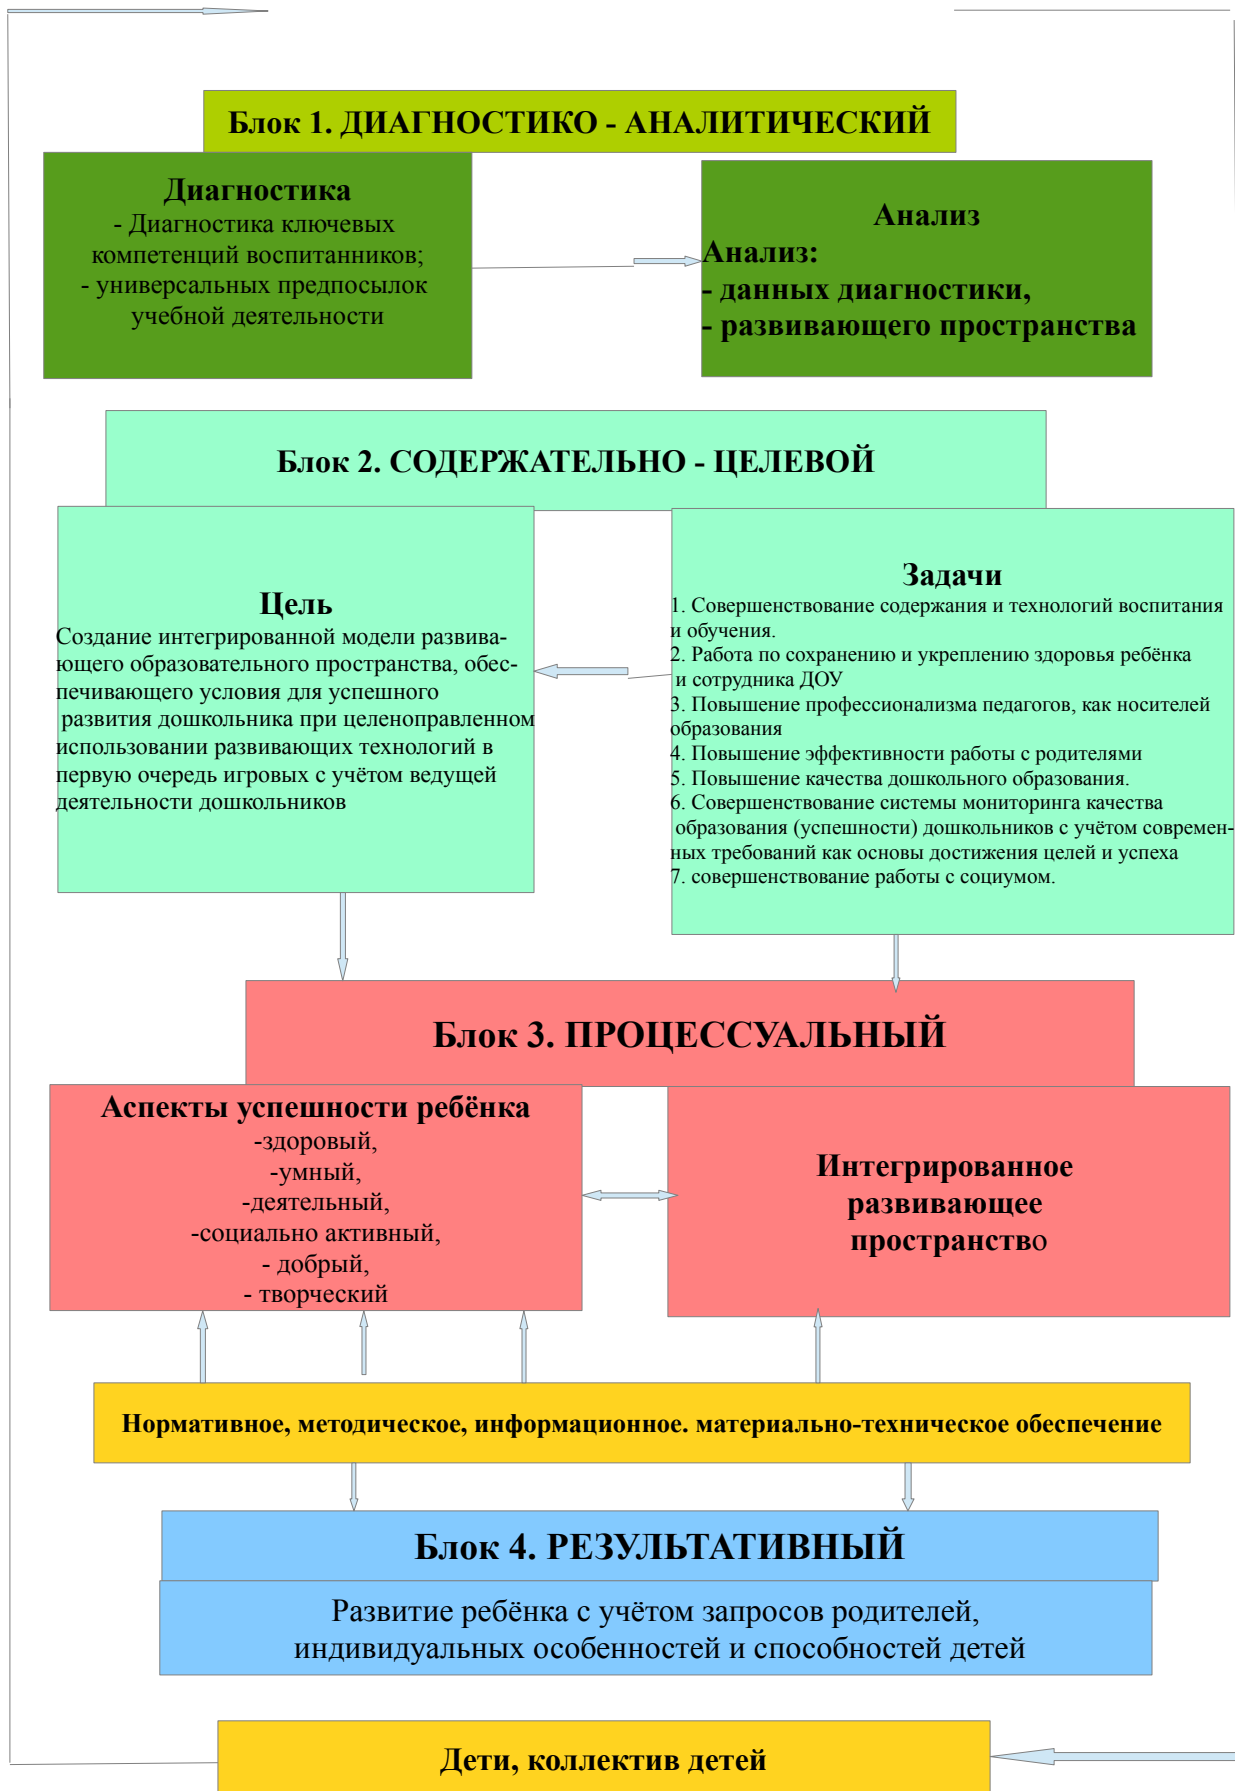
Блок 1. ДИАГНОСТИКО - АНАЛИТИЧЕСКИЙ

Диагностика
- Диагностика ключевых компетенций воспитанников;
- универсальных предпосылок учебной деятельности

Анализ
Анализ:
- данных диагностики,
- развивающего пространства

Блок 2. СОДЕРЖАТЕЛЬНО - ЦЕЛЕВОЙ

Цель
Создание интегрированной модели развивающего образовательного пространства, обеспечивающего условия для успешного развития дошкольника при целенаправленном использовании развивающих технологий в первую очередь игровых с учётом ведущей деятельности дошкольников

Задачи
1. Совершенствование содержания и технологий воспитания и обучения.
2. Работа по сохранению и укреплению здоровья ребёнка и сотрудника ДОУ
3. Повышение профессионализма педагогов, как носителей образования
4. Повышение эффективности работы с родителями
5. Повышение качества дошкольного образования.
6. Совершенствование системы мониторинга качества образования (успешности) дошкольников с учётом современных требований как основы достижения целей и успеха
7. совершенствование работы с социумом.

Блок 3. ПРОЦЕССУАЛЬНЫЙ

Аспекты успешности ребёнка
-здоровый,
-умный,
-деятельный,
-социально активный,
- добрый,
- творческий

Интегрированное развивающее пространство

Нормативное, методическое, информационное. материально-техническое обеспечение

Блок 4. РЕЗУЛЬТАТИВНЫЙ

Развитие ребёнка с учётом запросов родителей, индивидуальных особенностей и способностей детей

Дети, коллектив детей